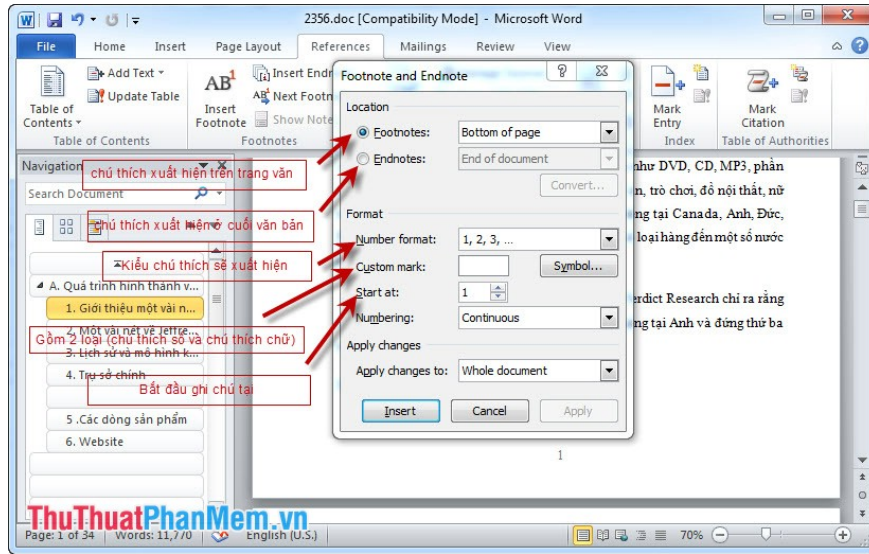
2356.doc [Compatibility Mode] - Microsoft Word

File Home Insert Page Layout References Mailings Review View

Add Text
Update Table
Table of Contents
Table of Contents

AB¹
Insert Footnote
Insert Endnote
Next Footnote
Show Notes
Footnotes

Mark Entry
Index

Mark Citation
Table of Authorities

Navigation

chú thích xuất hiện trên trang văn

Search Document

chú thích xuất hiện ở cuối văn bản

Kiểu chú thích sẽ xuất hiện

A. Quá trình hình thành v...
1. Giới thiệu một vài n...
2. Một vài nét về Jeffre...
Gồm 2 loại (chú thích số và chú thích chữ)
3. Lịch sử và mô hình k...
4. Trụ sở chính
Bắt đầu ghi chú tại
5 .Các dòng sản phẩm
6. Website

Footnote and Endnote

Location
Footnotes: Bottom of page
Endnotes: End of document
Convert...

Format
Number format: 1, 2, 3, ...
Custom mark:
Symbol...
Start at: 1
Numbering: Continuous

Apply changes
Apply changes to: Whole document

Insert Cancel Apply

như DVD, CD, MP3, phần
n, trò chơi, đồ nội thất, nữ
ng tại Canada, Anh, Đức,
loại hàng đến một số nước

erdict Research chỉ ra rằng
ng tại Anh và đứng thứ ba

1

Page: 1 of 34 Words: 11,770 English (U.S.) 70%

ThuThuatPhanMem.vn